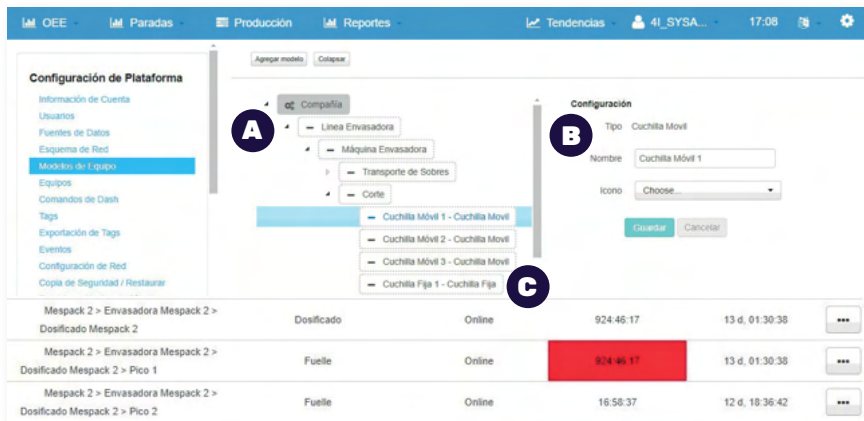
OEE Paradas Producción Reportes Tendencias 4I_SYSA... 17:08

Configuración de Plataforma

Información de Cuenta
Usuarios
Fuentes de Datos
Esquema de Red
Modelos de Equipo
Equipos
Comandos de Dash
Tags
Exportación de Tags
Eventos
Configuración de Red
Copia de Seguridad / Restaurar

Agregar modelo Colapsar

Compañía
Línea Envasadora
Máquina Envasadora
Transporte de Sobres
Corte
Cuchilla Móvil 1 - Cuchilla Movil
Cuchilla Móvil 2 - Cuchilla Movil
Cuchilla Móvil 3 - Cuchilla Movil
Cuchilla Fija 1 - Cuchilla Fija

A
B
C

Configuración
Tipo Cuchilla Movil
Nombre Cuchilla Móvil 1
Icono Choose...
Guardar Cancelar

| Mespack 2 > Envasadora Mespack 2 > Dosificado Mespack 2 | Dosificado | Online | 924:46:17 | 13 d, 01:30:38 | ••• |
|---|---|---|---|---|---|
| Mespack 2 > Envasadora Mespack 2 > Dosificado Mespack 2 > Pico 1 | Fuelle | Online | 924:46:17 | 13 d, 01:30:38 | ••• |
| Mespack 2 > Envasadora Mespack 2 > Dosificado Mespack 2 > Pico 2 | Fuelle | Online | 16:58:37 | 12 d, 18:36:42 | ••• |